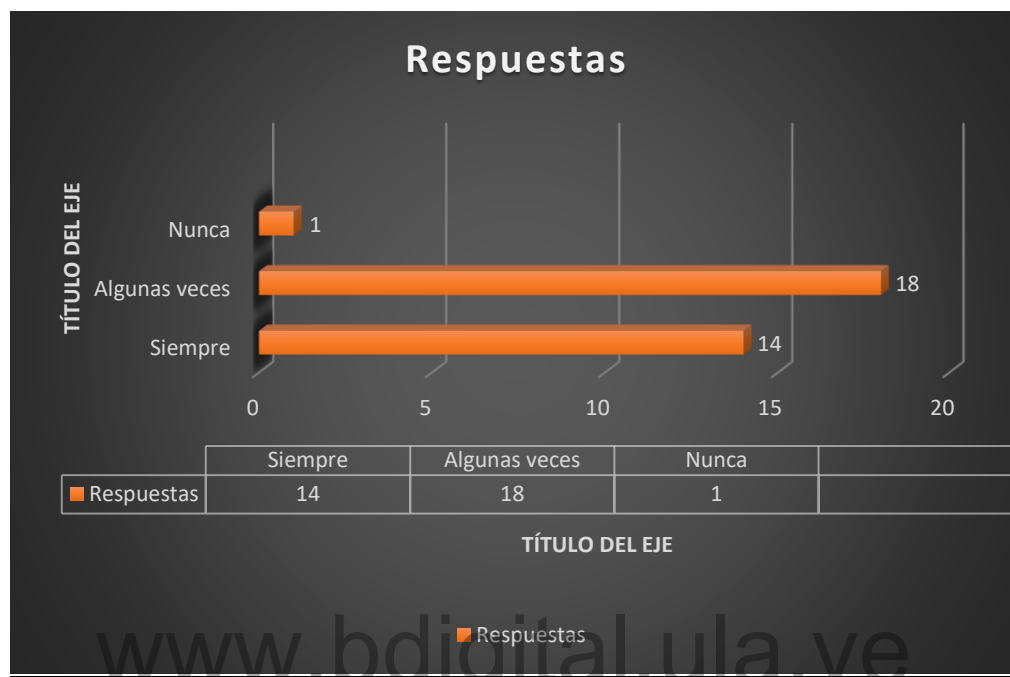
Respuestas

TÍTULO DEL EJE

Nunca
Algunas veces
Siempre

1
18
14

0
5
10
15
20

| | Siempre | Algunas veces | Nunca | |
|---|---|---|---|---|
| Respuestas | 14 | 18 | 1 | |

TÍTULO DEL EJE

Respuestas

www.bdigital.ula.ve